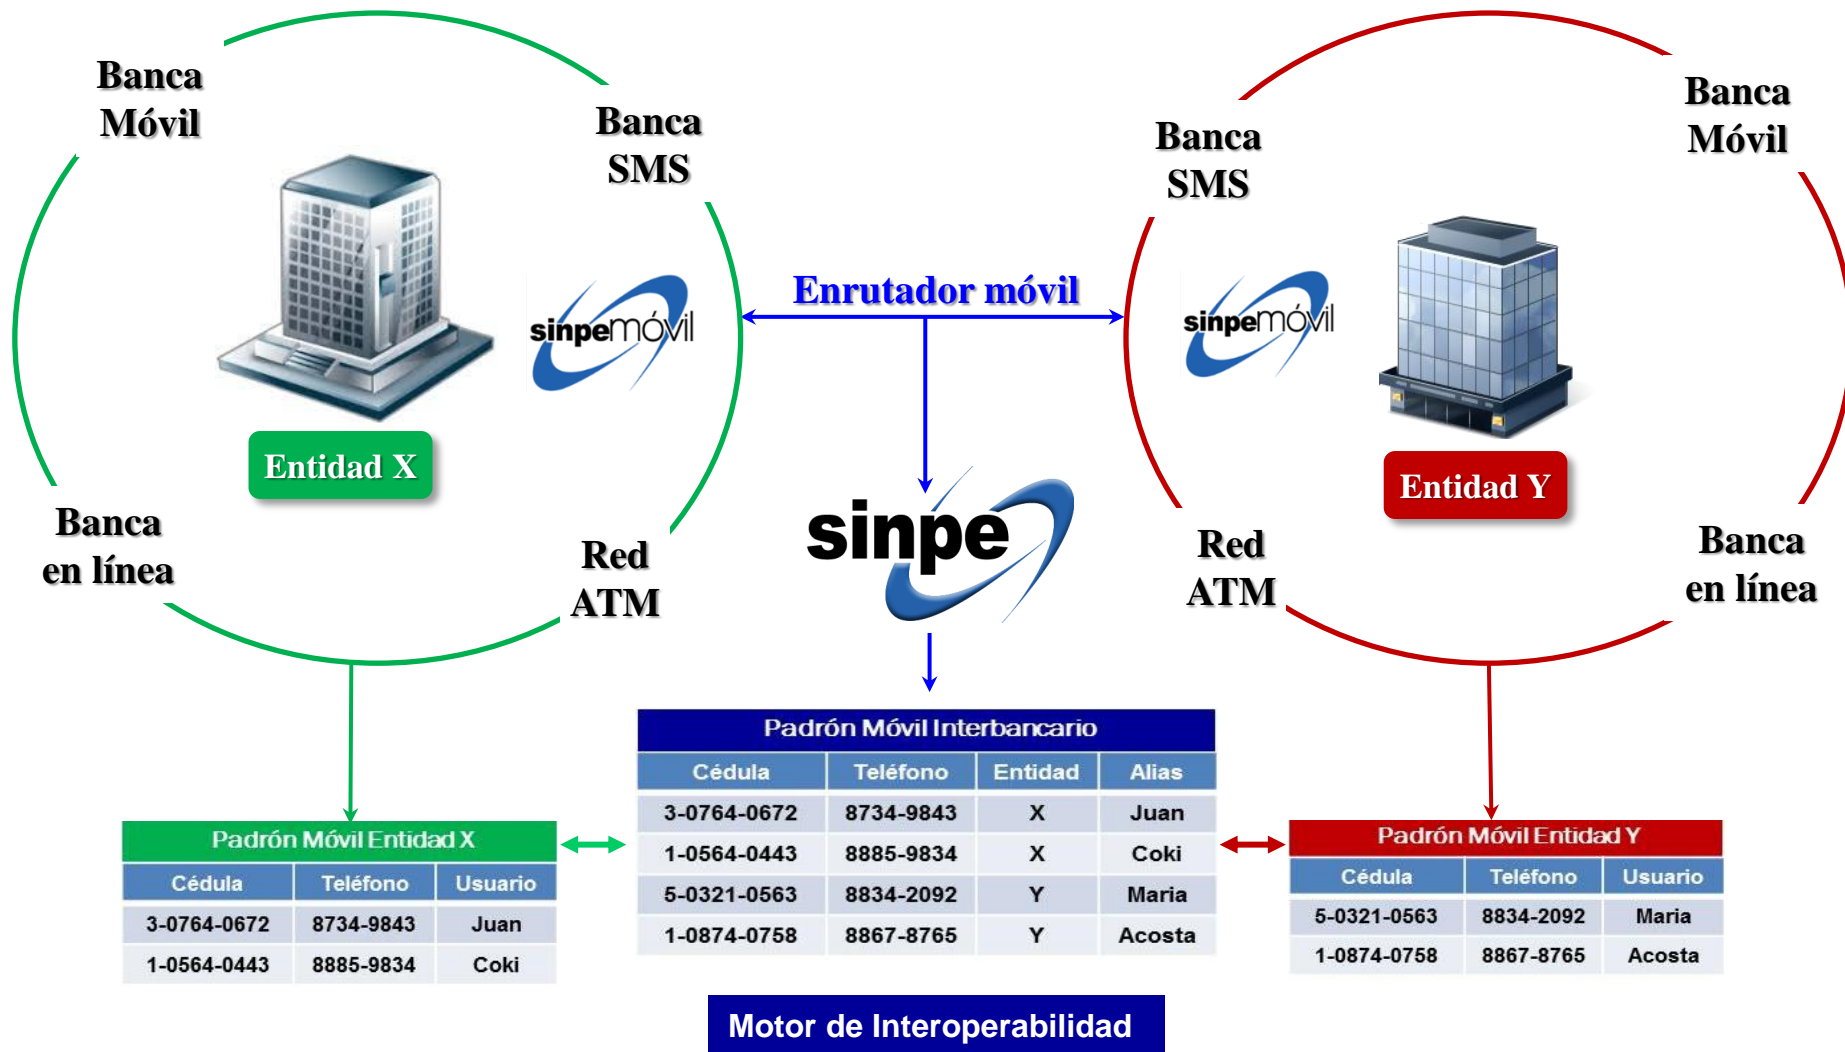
Banca Móvil

Banca SMS

sinpemóvil

Entidad X

Banca en línea

Red ATM

Enrutador móvil

sinpe

Banca SMS

Banca Móvil

sinpemóvil

Entidad Y

Red ATM

Banca en línea

Padrón Móvil Entidad X

| Cédula | Teléfono | Usuario |
|---|---|---|
| 3-0764-0672 | 8734-9843 | Juan |
| 1-0564-0443 | 8885-9834 | Coki |

Padrón Móvil Interbancario

| Cédula | Teléfono | Entidad | Alias |
|---|---|---|---|
| 3-0764-0672 | 8734-9843 | X | Juan |
| 1-0564-0443 | 8885-9834 | X | Coki |
| 5-0321-0563 | 8834-2092 | Y | Maria |
| 1-0874-0758 | 8867-8765 | Y | Acosta |

Padrón Móvil Entidad Y

| Cédula | Teléfono | Usuario |
|---|---|---|
| 5-0321-0563 | 8834-2092 | Maria |
| 1-0874-0758 | 8867-8765 | Acosta |

Motor de Interoperabilidad